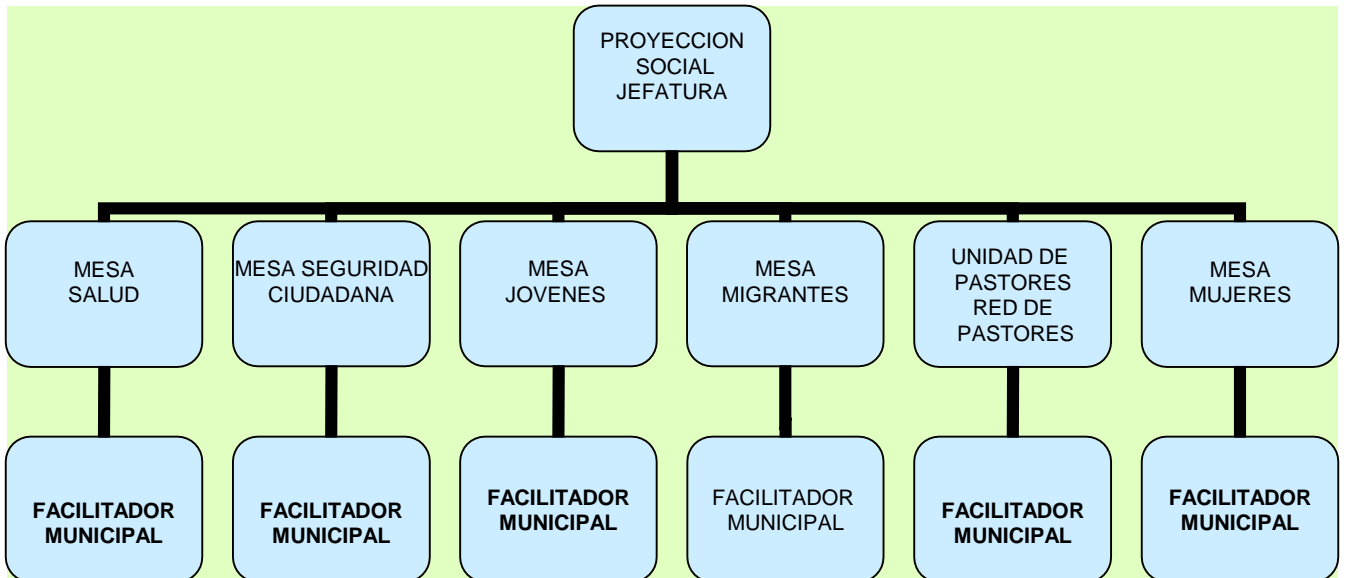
PROYECCION SOCIAL JEFATURA

MESA SALUD

MESA SEGURIDAD CIUDADANA

MESA JOVENES

MESA MIGRANTES

UNIDAD DE PASTORES RED DE PASTORES

MESA MUJERES

**FACILITADOR MUNICIPAL**

**FACILITADOR MUNICIPAL**

**FACILITADOR MUNICIPAL**

FACILITADOR MUNICIPAL

**FACILITADOR MUNICIPAL**

**FACILITADOR MUNICIPAL**